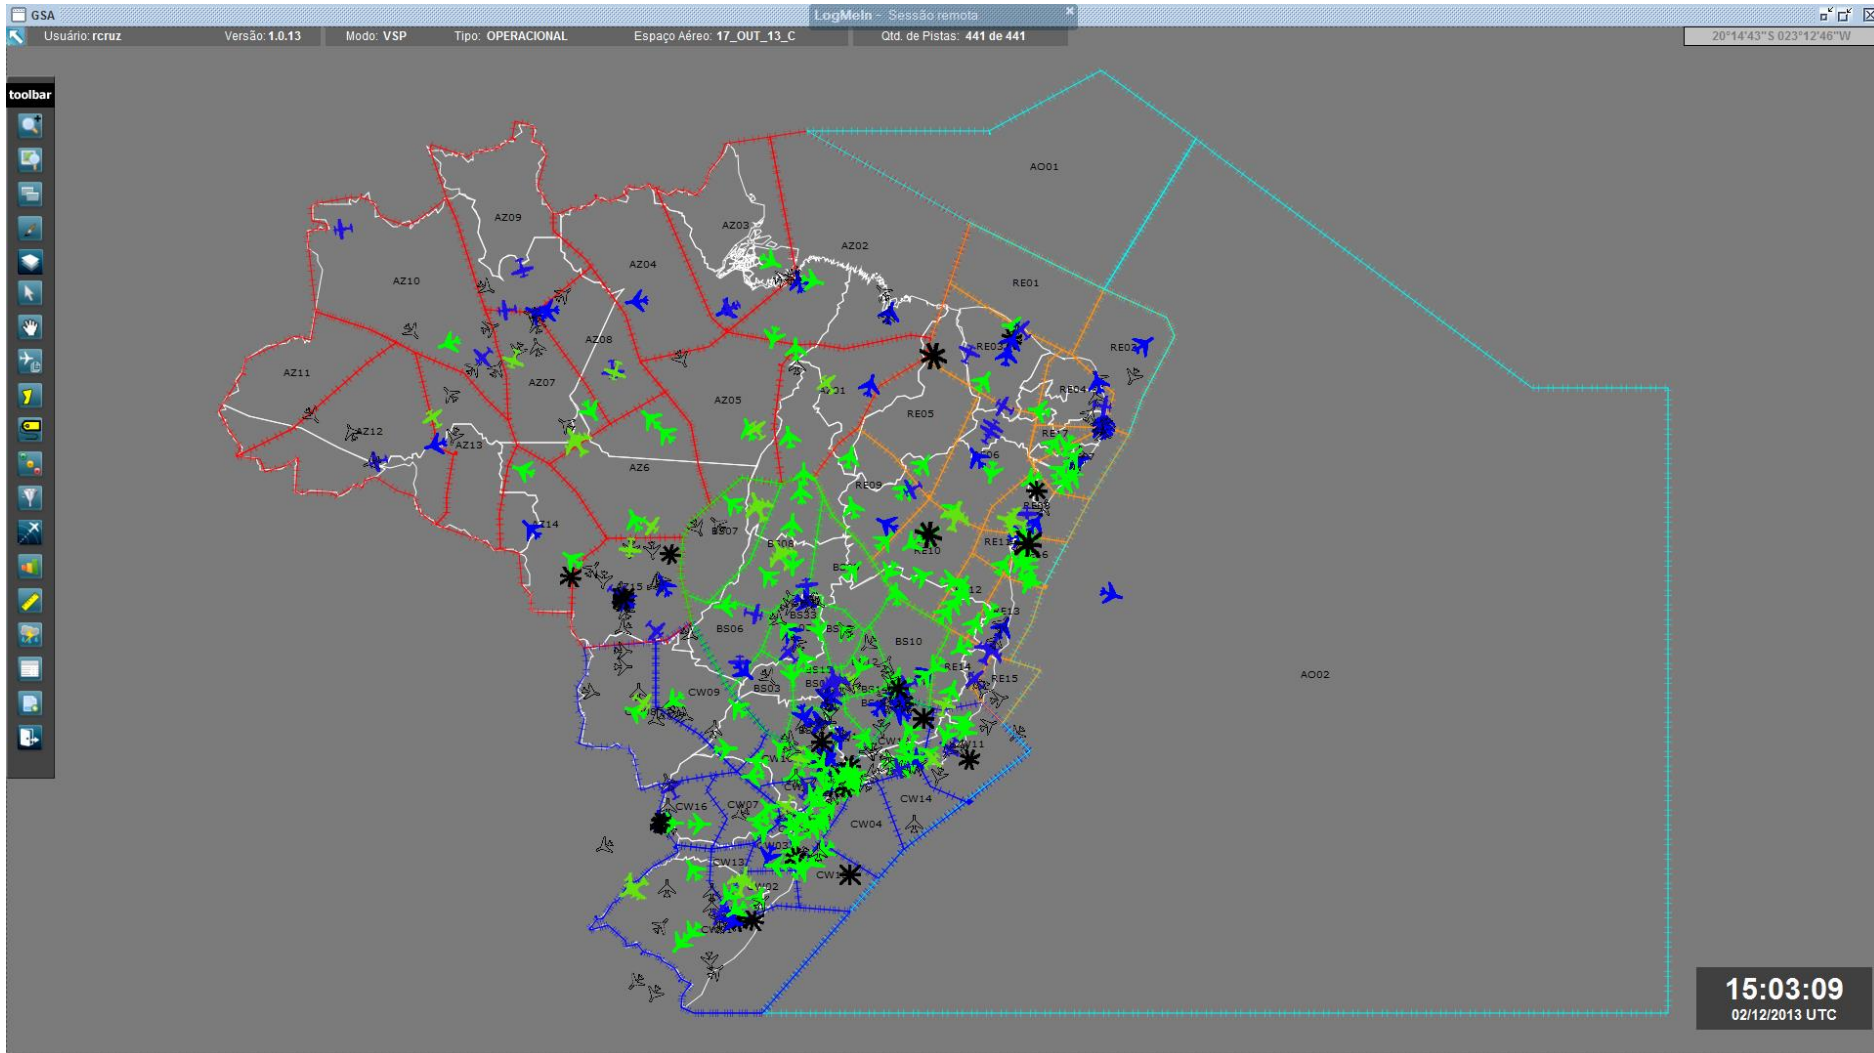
GSA

LogMeIn - Sessão remota

Usuário: rcruz Versão: 1.0.13 Modo: VSP Tipo: OPERACIONAL Espaço Aéreo: 17_OUT_13_C Qtd. de Pistas: 441 de 441

20°14'43"S 023°12'46"W

toolbar

AO01

AZ09

AZ03

AZ02

AZ04

AZ10

RE01

AZ08

RE03

RE02

AZ11

AZ07

AZ05

RE04

RE05

AZ12

AZ13

AZ6

RE09

AZ14

BS07

RE10

RE11

BS06

BS10

RE14

RE15

AO02

CW09

BS03

CW16

CW07

CW14

CW04

CW13

15:03:09
02/12/2013 UTC